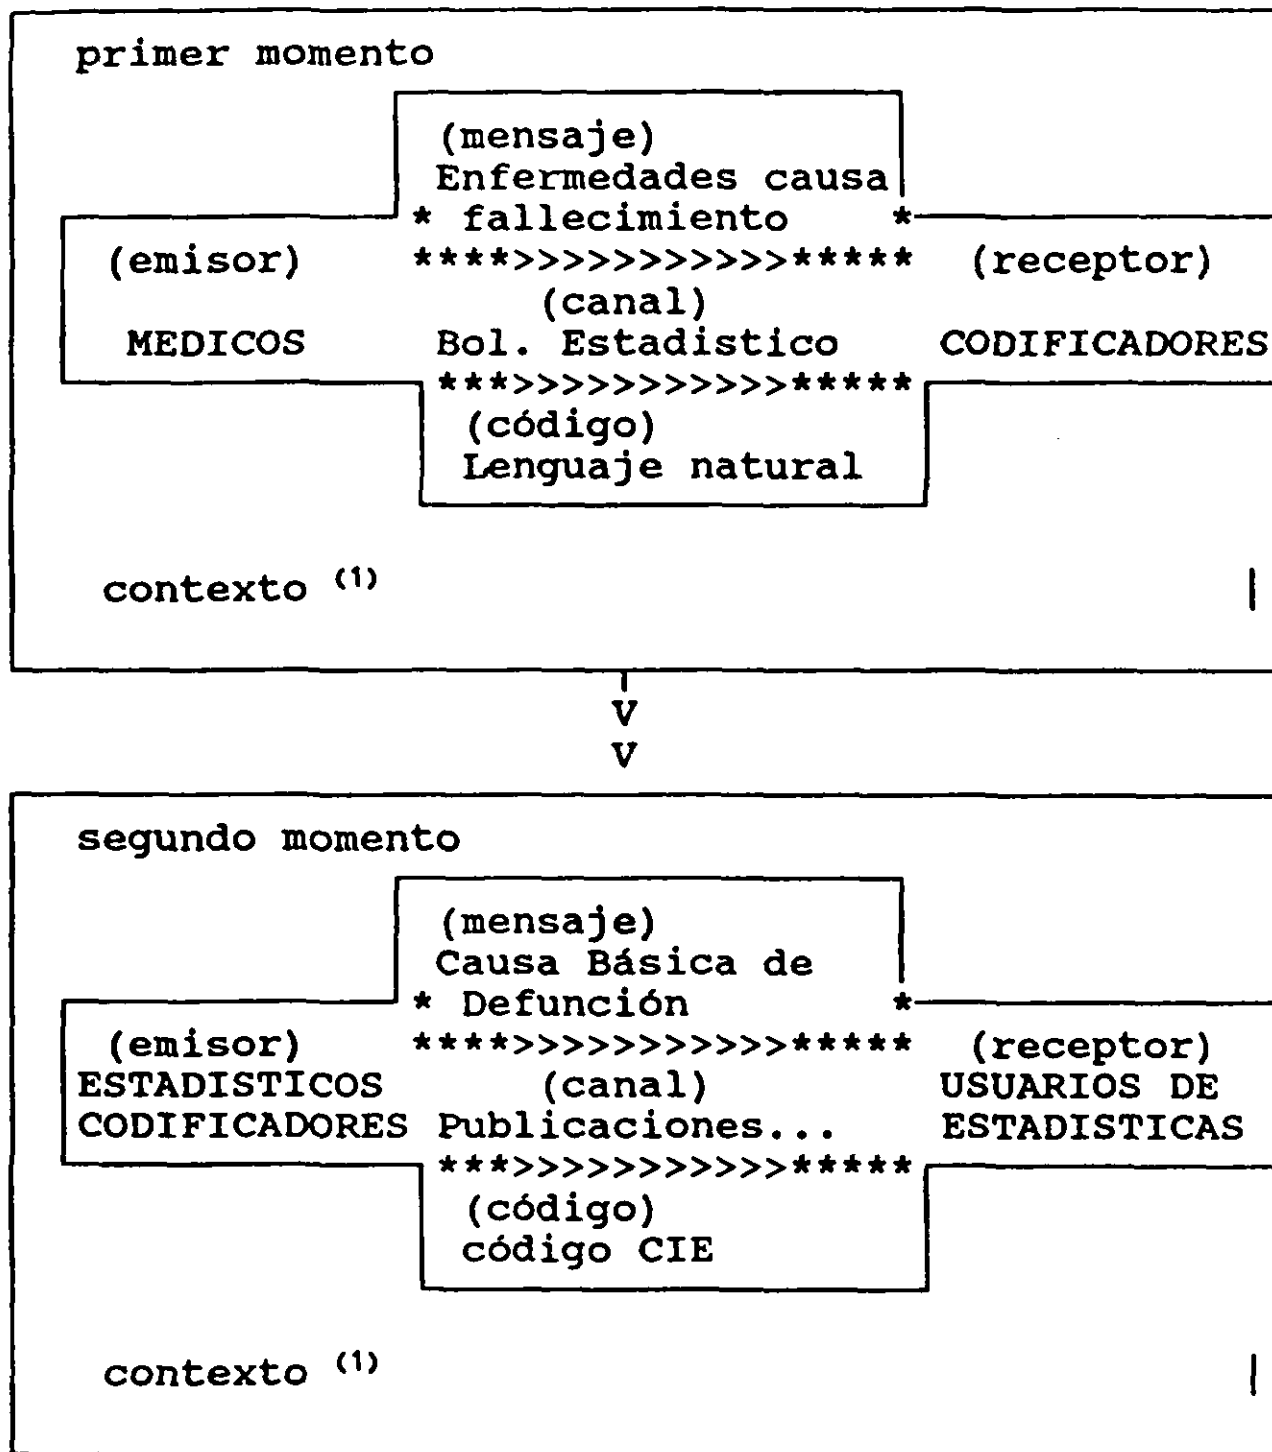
primer momento

(mensaje)
Enfermedades causa
\* fallecimiento \*

(emisor) \*\*\*\*>>>>>>>>>>>\*\*\*\*\* (receptor)

(canal)

MEDICOS Bol. Estadistico CODIFICADORES

\*\*\*>>>>>>>>>>>\*\*\*\*\*

(código)
Lenguaje natural

contexto $^{(1)}$

V
V

segundo momento

(mensaje)
Causa Básica de
\* Defunción \*

(emisor) \*\*\*\*>>>>>>>>>>>\*\*\*\*\* (receptor)
ESTADISTICOS (canal) USUARIOS DE
CODIFICADORES Publicaciones... ESTADISTICAS

\*\*\*>>>>>>>>>>>\*\*\*\*\*

(código)
código CIE

contexto $^{(1)}$